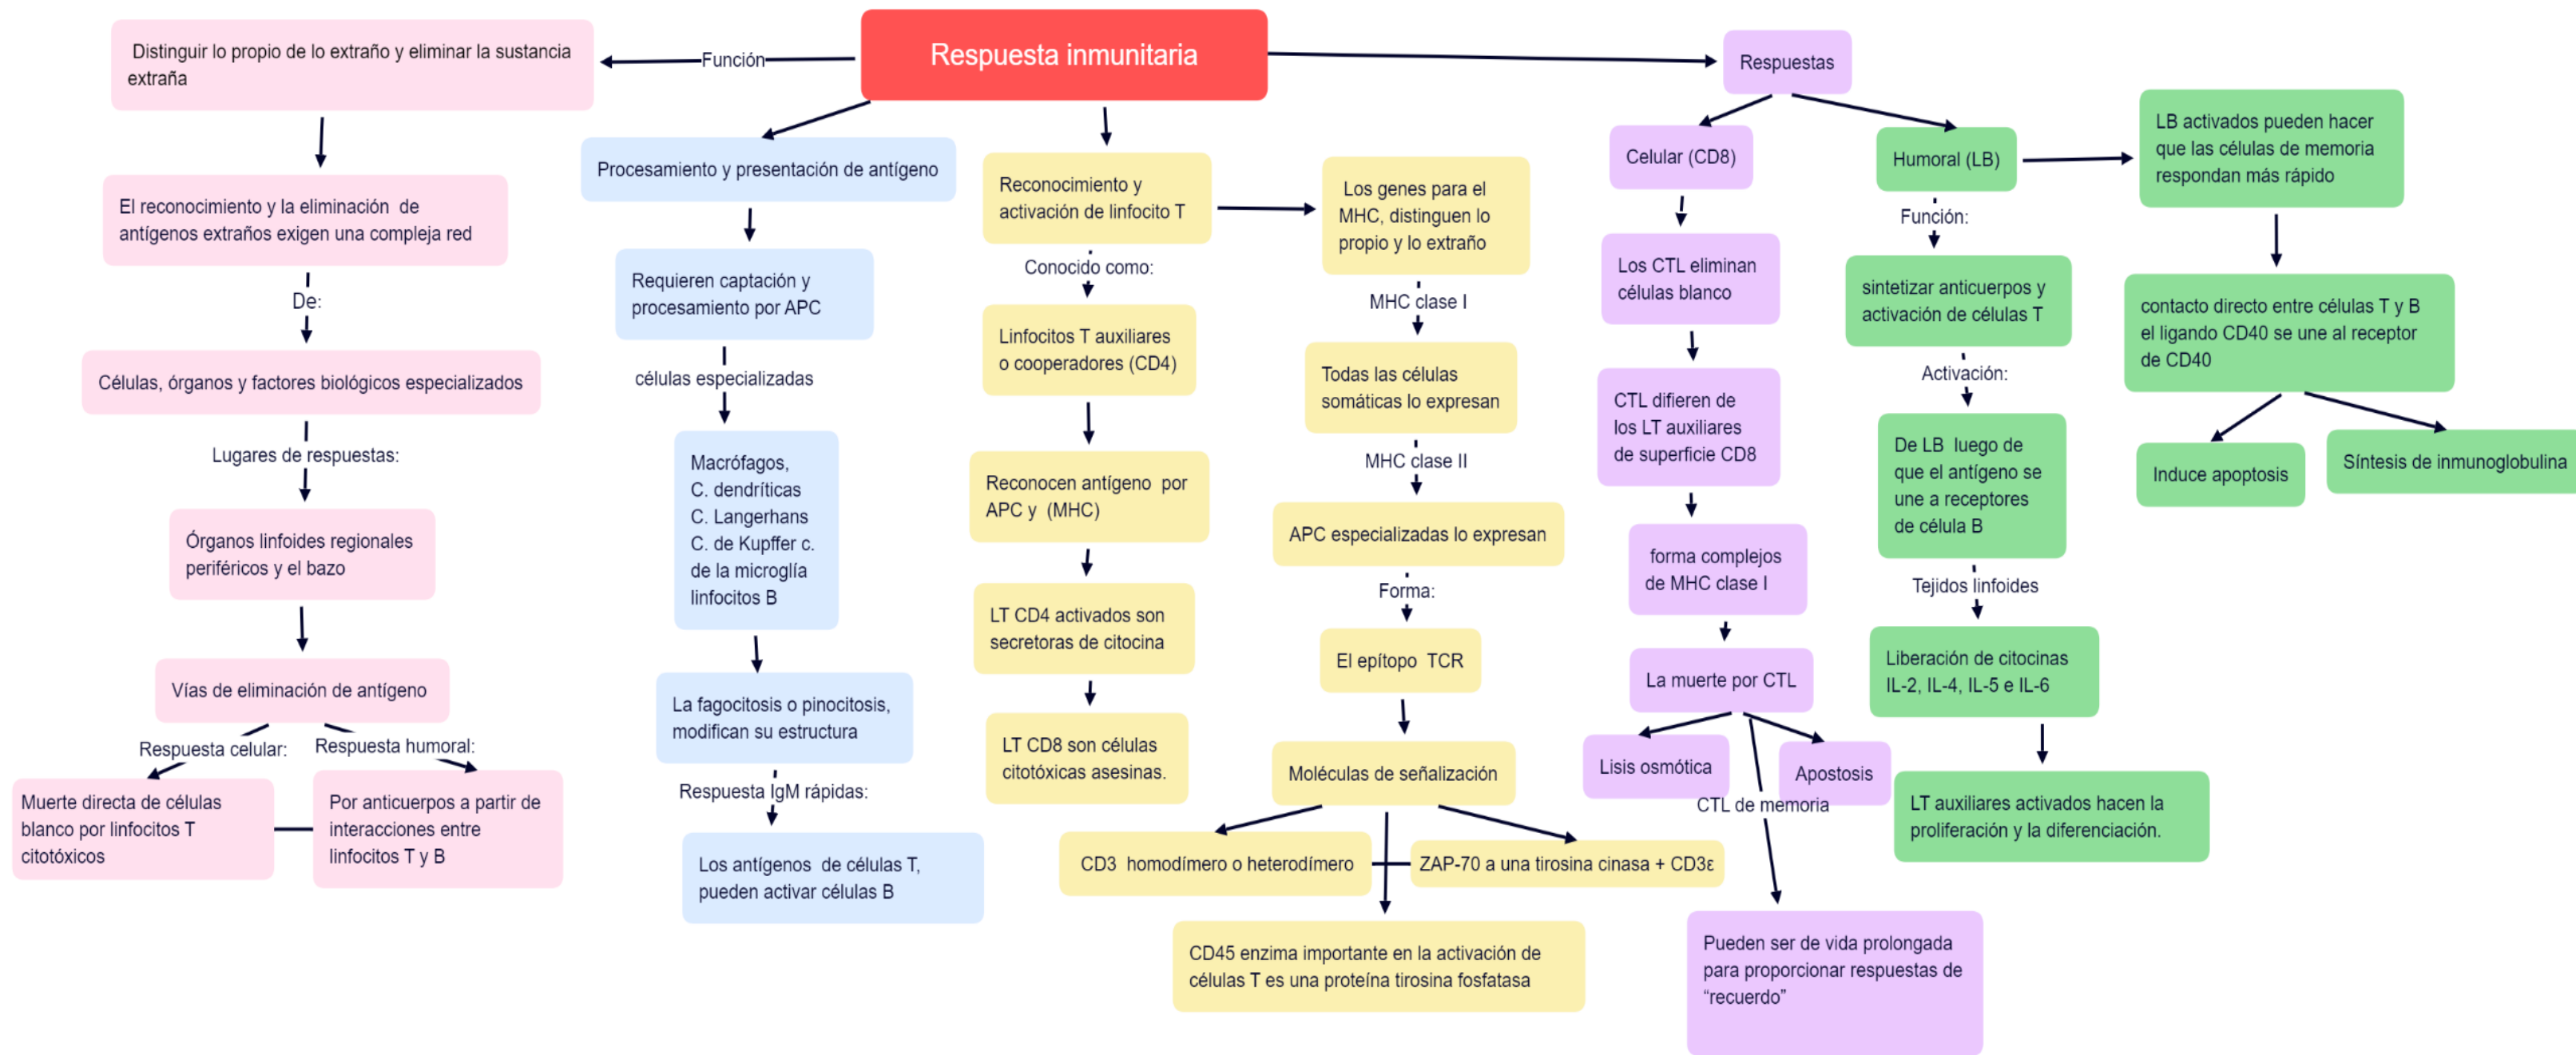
Respuesta inmunitaria

Función

Distinguir lo propio de lo extraño y eliminar la sustancia extraña

El reconocimiento y la eliminación de antígenos extraños exigen una compleja red

De:

Células, órganos y factores biológicos especializados

Lugares de respuestas:

Órganos linfoides regionales periféricos y el bazo

Vías de eliminación de antígeno

Respuesta celular:

Respuesta humoral:

Muerte directa de células blanco por linfocitos T citotóxicos

Por anticuerpos a partir de interacciones entre linfocitos T y B

Procesamiento y presentación de antígeno

Requieren captación y procesamiento por APC

células especializadas

Macrófagos, C. dendríticas C. Langerhans C. de Kupffer c. de la microglía linfocitos B

La fagocitosis o pinocitosis, modifican su estructura

Respuesta IgM rápidas:

Los antígenos de células T, pueden activar células B

Reconocimiento y activación de linfocito T

Conocido como:

Linfocitos T auxiliares o cooperadores (CD4)

Reconocen antígeno por APC y (MHC)

LT CD4 activados son secretoras de citocina

LT CD8 son células citotóxicas asesinas.

Los genes para el MHC, distinguen lo propio y lo extraño

MHC clase I

Todas las células somáticas lo expresan

MHC clase II

APC especializadas lo expresan

Forma:

El epítopo TCR

Moléculas de señalización

CD3 homodímero o heterodímero

ZAP-70 a una tirosina cinasa + CD3ε

CD45 enzima importante en la activación de células T es una proteína tirosina fosfatasa

Respuestas

Celular (CD8)

Los CTL eliminan células blanco

CTL difieren de los LT auxiliares de superficie CD8

forma complejos de MHC clase I

La muerte por CTL

Lisis osmótica

Apostosis

CTL de memoria

Pueden ser de vida prolongada para proporcionar respuestas de “recuerdo”

Humoral (LB)

Función:

sintetizar anticuerpos y activación de células T

Activación:

De LB luego de que el antígeno se une a receptores de célula B

Tejidos linfoides

Liberación de citocinas IL-2, IL-4, IL-5 e IL-6

LT auxiliares activados hacen la proliferación y la diferenciación.

LB activados pueden hacer que las células de memoria respondan más rápido

contacto directo entre células T y B el ligando CD40 se une al receptor de CD40

Induce apoptosis

Síntesis de inmunoglobulina